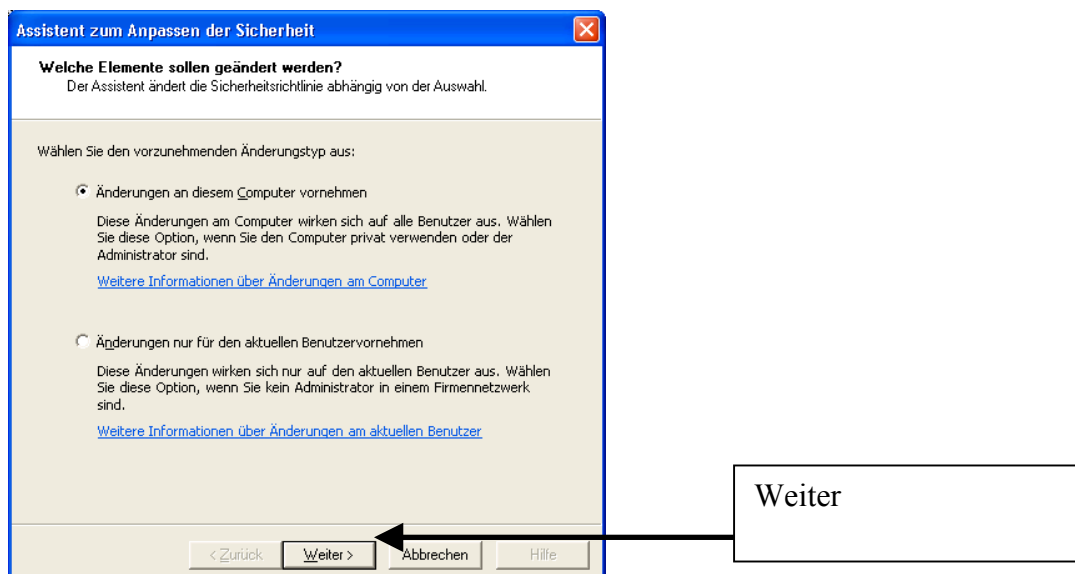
Assistent zum Anpassen der Sicherheit

Welche Elemente sollen geändert werden?
Der Assistent ändert die Sicherheitsrichtlinie abhängig von der Auswahl.

Wählen Sie den vorzunehmenden Änderungstyp aus:

Änderungen an diesem Computer vornehmen

Diese Änderungen am Computer wirken sich auf alle Benutzer aus. Wählen Sie diese Option, wenn Sie den Computer privat verwenden oder der Administrator sind.

Weitere Informationen über Änderungen am Computer

Änderungen nur für den aktuellen Benutzervornehmen

Diese Änderungen wirken sich nur auf den aktuellen Benutzer aus. Wählen Sie diese Option, wenn Sie kein Administrator in einem Firmennetzwerk sind.

Weitere Informationen über Änderungen am aktuellen Benutzer

< Zurück | Weiter > | Abbrechen | Hilfe

Weiter